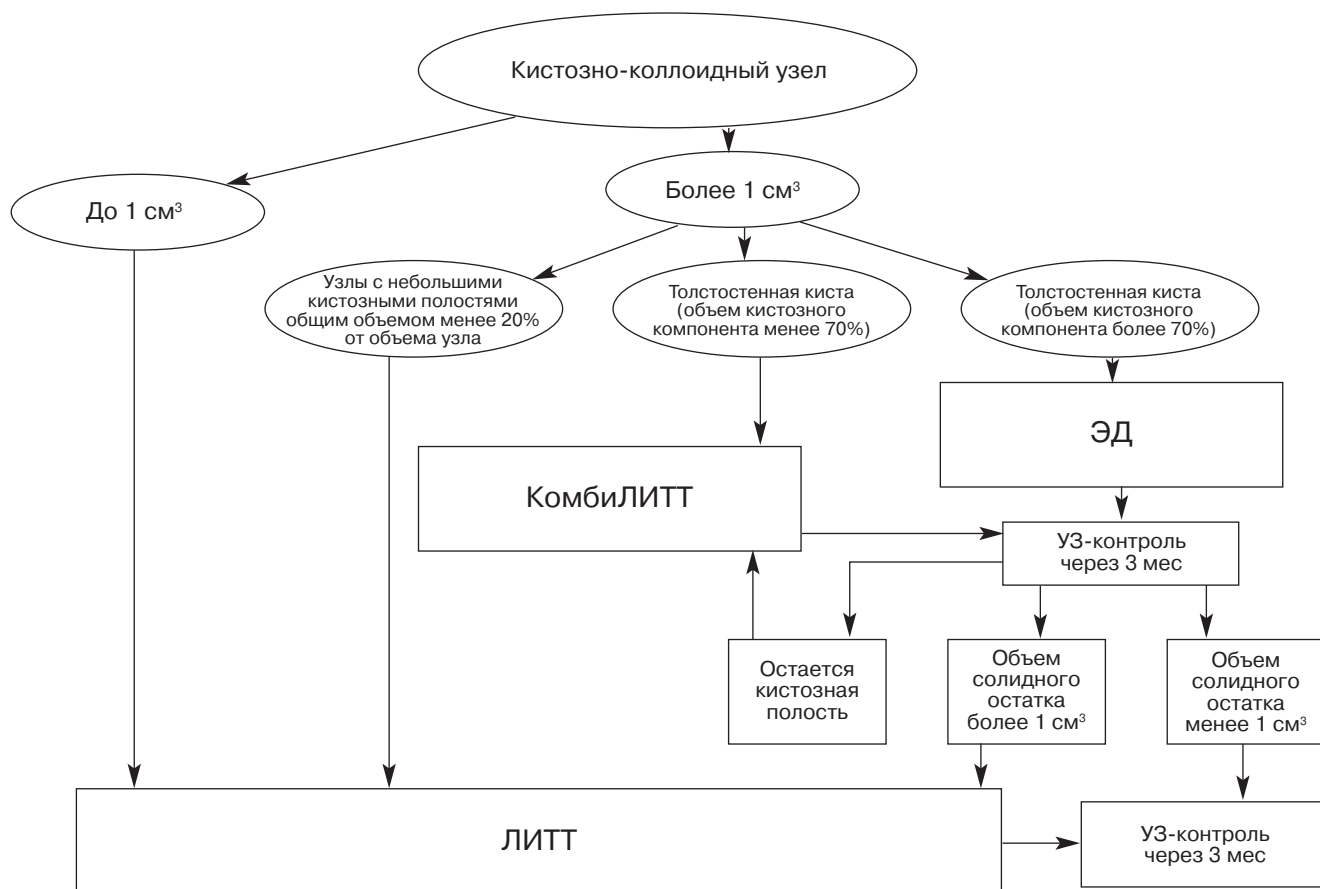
Кистозно-коллоидный узел

До 1 см$^3$

Более 1 см$^3$

Узлы с небольшими кистозными полостями общим объемом менее 20% от объема узла

Толстостенная киста (объем кистозного компонента менее 70%)

Толстостенная киста (объем кистозного компонента более 70%)

ЭД

КомбиЛИТТ

УЗ-контроль через 3 мес

Остается кистозная полость

Объем солидного остатка более 1 см$^3$

Объем солидного остатка менее 1 см$^3$

ЛИТТ

УЗ-контроль через 3 мес